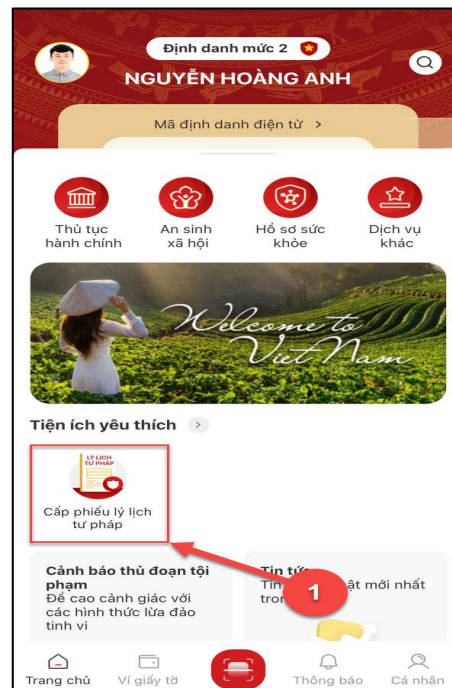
Định danh mức 2

NGUYỄN HOÀNG ANH

Mã định danh điện tử >

Thủ tục hành chính

An sinh xã hội

Hồ sơ sức khỏe

Dịch vụ khác

Welcome to Viet Nam

Tiện ích yêu thích >

LÝ LỊCH TƯ PHÁP

Cấp phiếu lý lịch tư pháp

Cảnh báo thủ đoạn tội phạm
Để cao cảnh giác với các hình thức lừa đảo tinh vi

Tin tức
Tin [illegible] ật mới nhất tron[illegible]

1

Trang chủ

Ví giấy tờ

Thông báo

Cá nhân